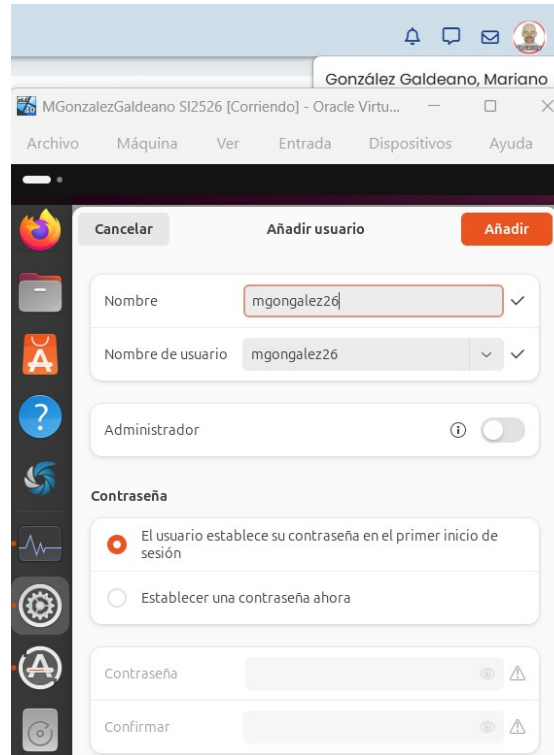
González Galdeano, Mariano

MGonzalezGaldeano SI2526 [Corriendo] - Oracle Virtu...

Archivo Máquina Ver Entrada Dispositivos Ayuda

Cancelar
Añadir usuario
Añadir

Nombre mgongalez26

Nombre de usuario mgongalez26

Administrador

Contraseña

El usuario establece su contraseña en el primer inicio de sesión

Establecer una contraseña ahora

Contraseña

Confirmar